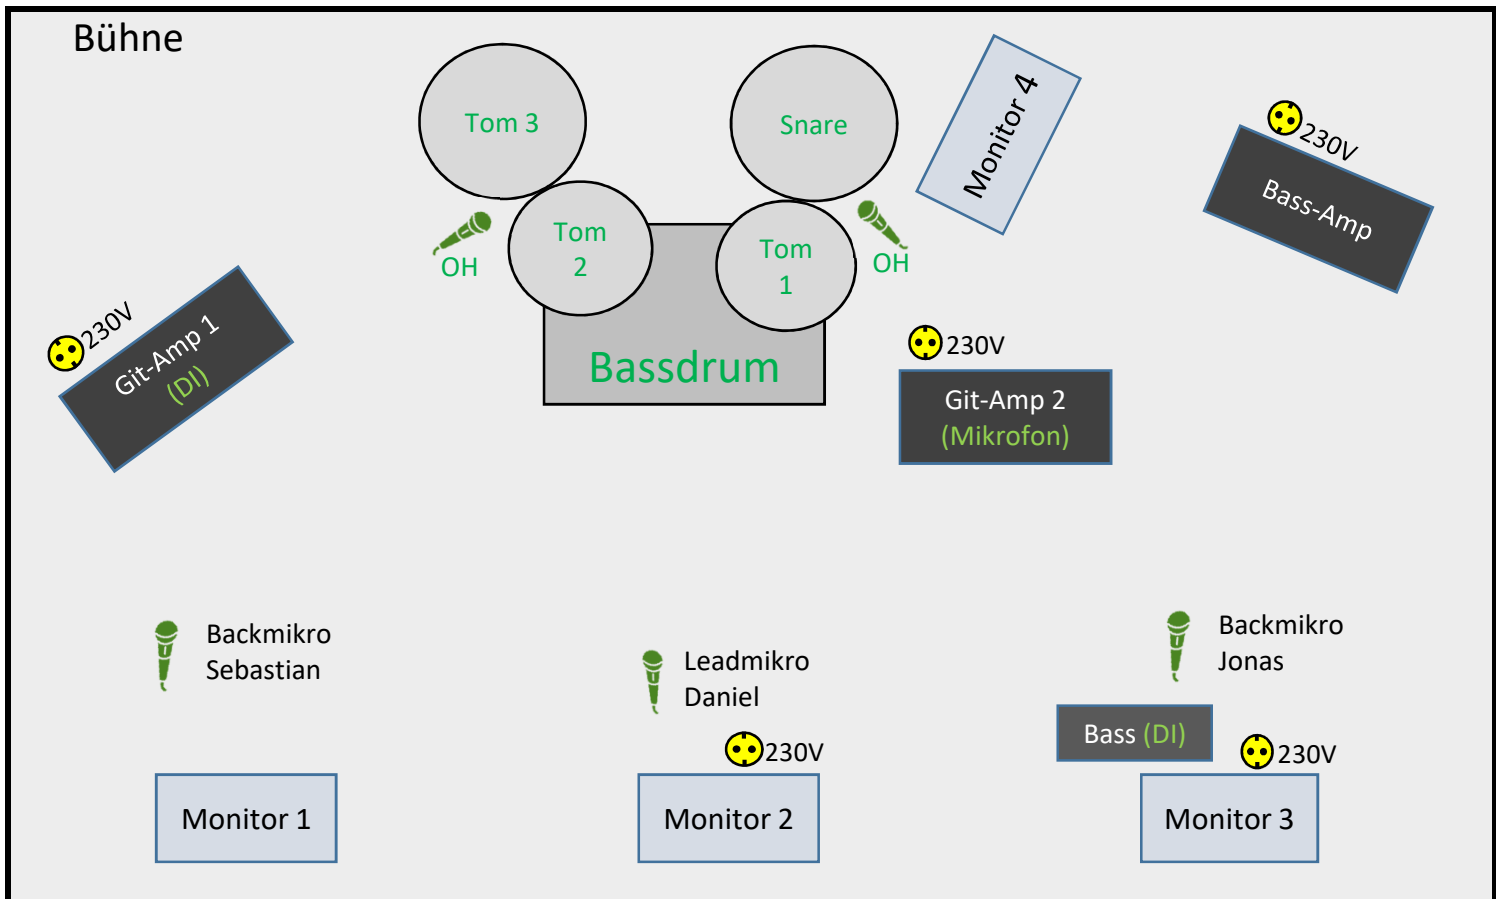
Bühne

Tom 3

Snare

Monitor 4

230V

Bass-Amp

Tom 2

Tom 1

OH

OH

230V

Git-Amp 1 (DI)

Bassdrum

230V

Git-Amp 2 (Mikrofon)

Backmikro Sebastian

Leadmikro Daniel

Backmikro Jonas

Bass (DI)

230V

230V

Monitor 1

Monitor 2

Monitor 3